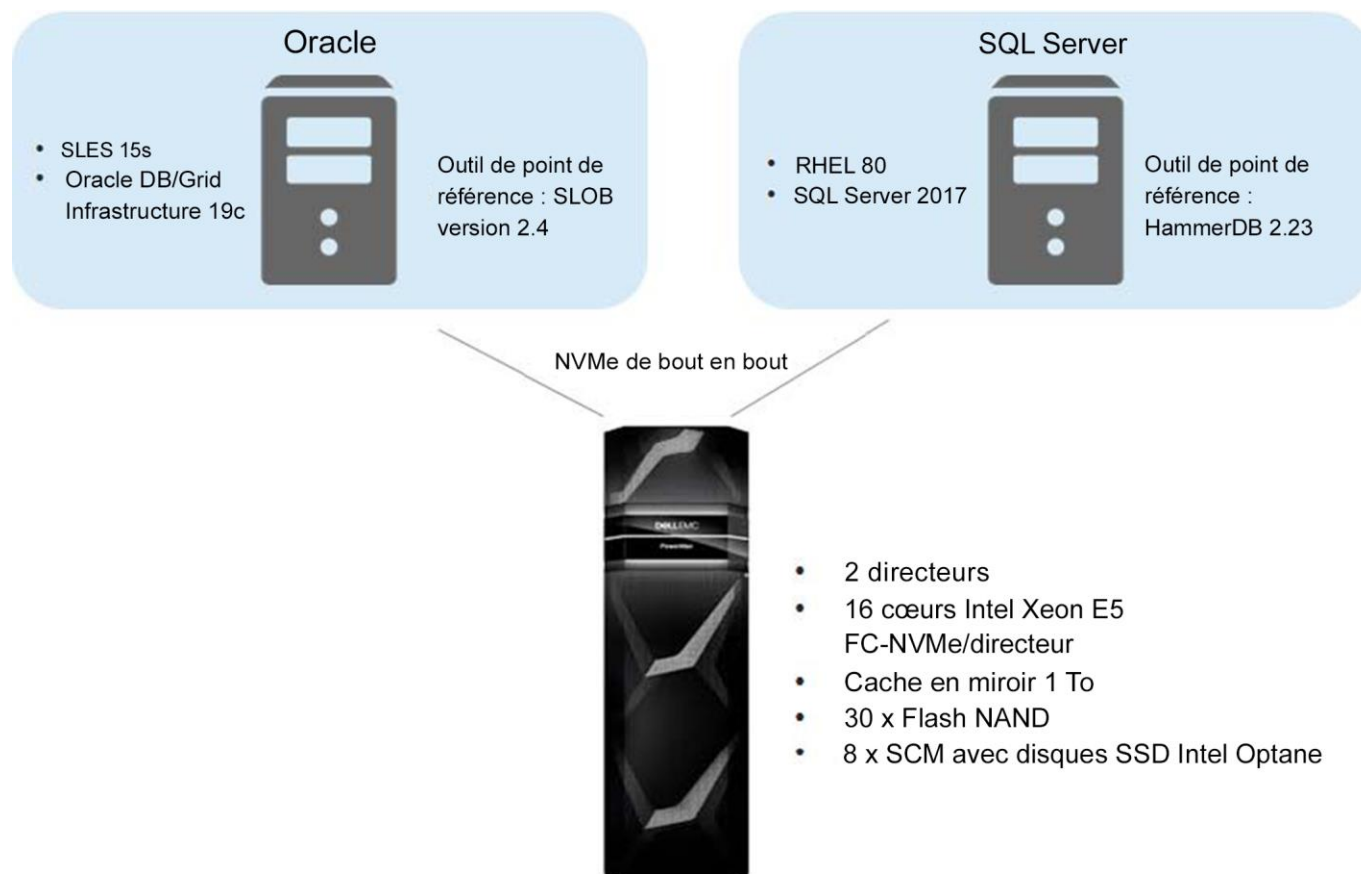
Oracle

• SLES 15s
• Oracle DB/Grid Infrastructure 19c

Outil de point de référence : SLOB version 2.4

SQL Server

• RHEL 80
• SQL Server 2017

Outil de point de référence : HammerDB 2.23

NVMe de bout en bout

DELLEMC

PowerMax

• 2 directeurs
• 16 cœurs Intel Xeon E5 FC-NVMe/directeur
• Cache en miroir 1 To
• 30 x Flash NAND
• 8 x SCM avec disques SSD Intel Optane